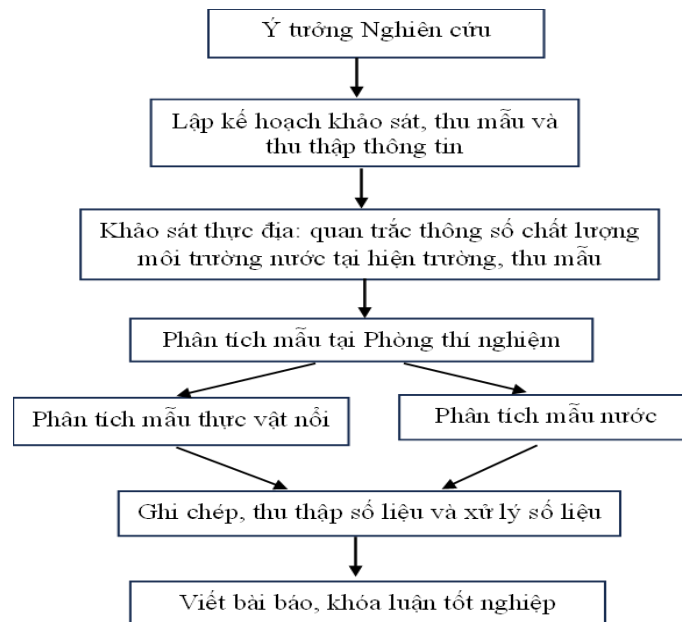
Ý tưởng Nghiên cứu

Lập kế hoạch khảo sát, thu mẫu và thu thập thông tin

Khảo sát thực địa: quan trắc thông số chất lượng môi trường nước tại hiện trường, thu mẫu

Phân tích mẫu tại Phòng thí nghiệm

Phân tích mẫu thực vật nổi

Phân tích mẫu nước

Ghi chép, thu thập số liệu và xử lý số liệu

Viết bài báo, khóa luận tốt nghiệp